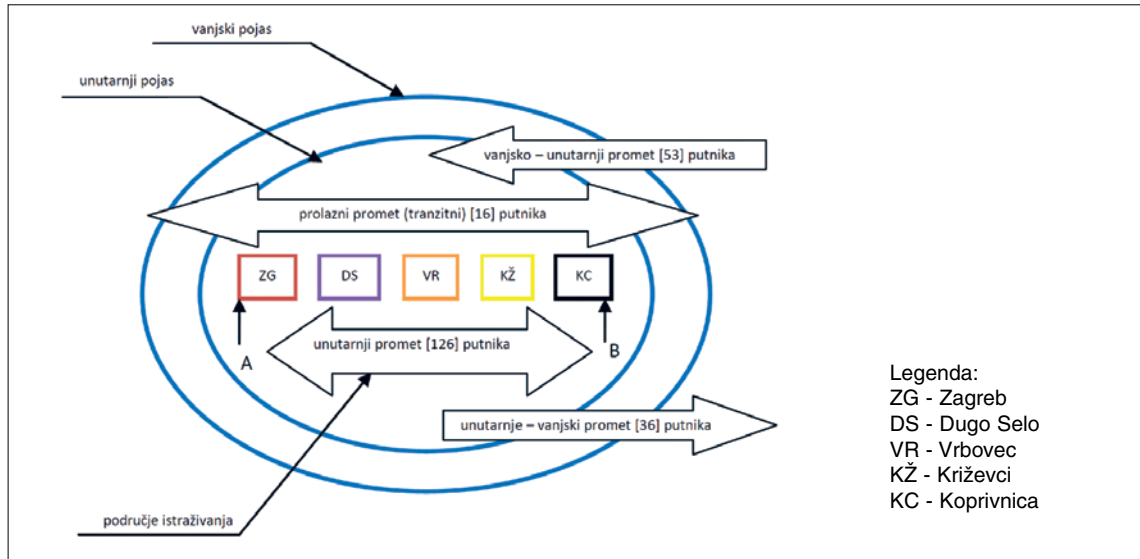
vanjski pojas

unutarnji pojas

vanjsko – unutarnji promet [53] putnika

prolazni promet (tranzitni) [16] putnika

ZG

DS

VR

KŽ

KC

A

B

unutarnji promet [126] putnika

unutarnje – vanjski promet [36] putnika

područje istraživanja

Legenda:
ZG - Zagreb
DS - Dugo Selo
VR - Vrbovec
KŽ - Križevci
KC - Koprivnica